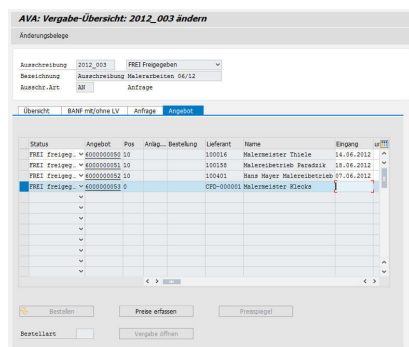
AVA: Vergabe-Übersicht: 2012_003 ändern

Änderungsbelege

Ausschreibung 2012_003 FREI Freigegeben
Bezeichnung Ausschreibung Malerarbeiten 06/12
Ausschr.Art AN Anfrage

Übersicht | BANF mit/ohne LV | Anfrage | Angebot

| Status | Angebot | Pos | Anlag... | Bestellung | Lieferant | Name | Eingang | u |
|---|---|---|---|---|---|---|---|---|
| FREI Freigeg... | 6000000050 | 10 | | | 100016 | Malermeister Thiele | 14.06.2012 | |
| FREI Freigeg... | 6000000051 | 10 | | | 100158 | Malereibetrieb Paradzik | 18.06.2012 | |
| FREI Freigeg... | 6000000052 | 10 | | | 100401 | Hans Mayer Malereibetrieb | 07.06.2012 | |
| FREI Freigeg... | 6000000053 | 0 | | | CPD-000001 | Malermeister Klecks | | |

Bestellen | Preise erfassen | Preisspiegel

Bestellart | Vergabe öffnen